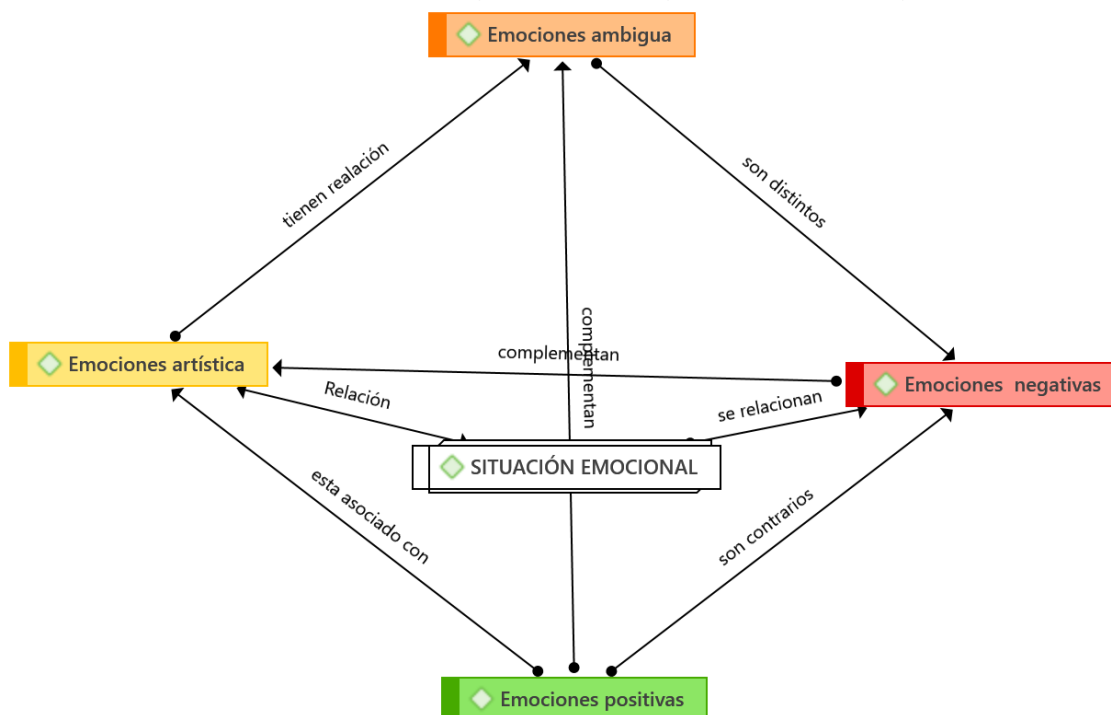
Emociones ambigua

tienen realación

son distintos

complementan

Emociones artística

complementan

Emociones negativas

Relación

se relacionan

SITUACIÓN EMOCIONAL

esta asociado con

son contrarios

Emociones positivas